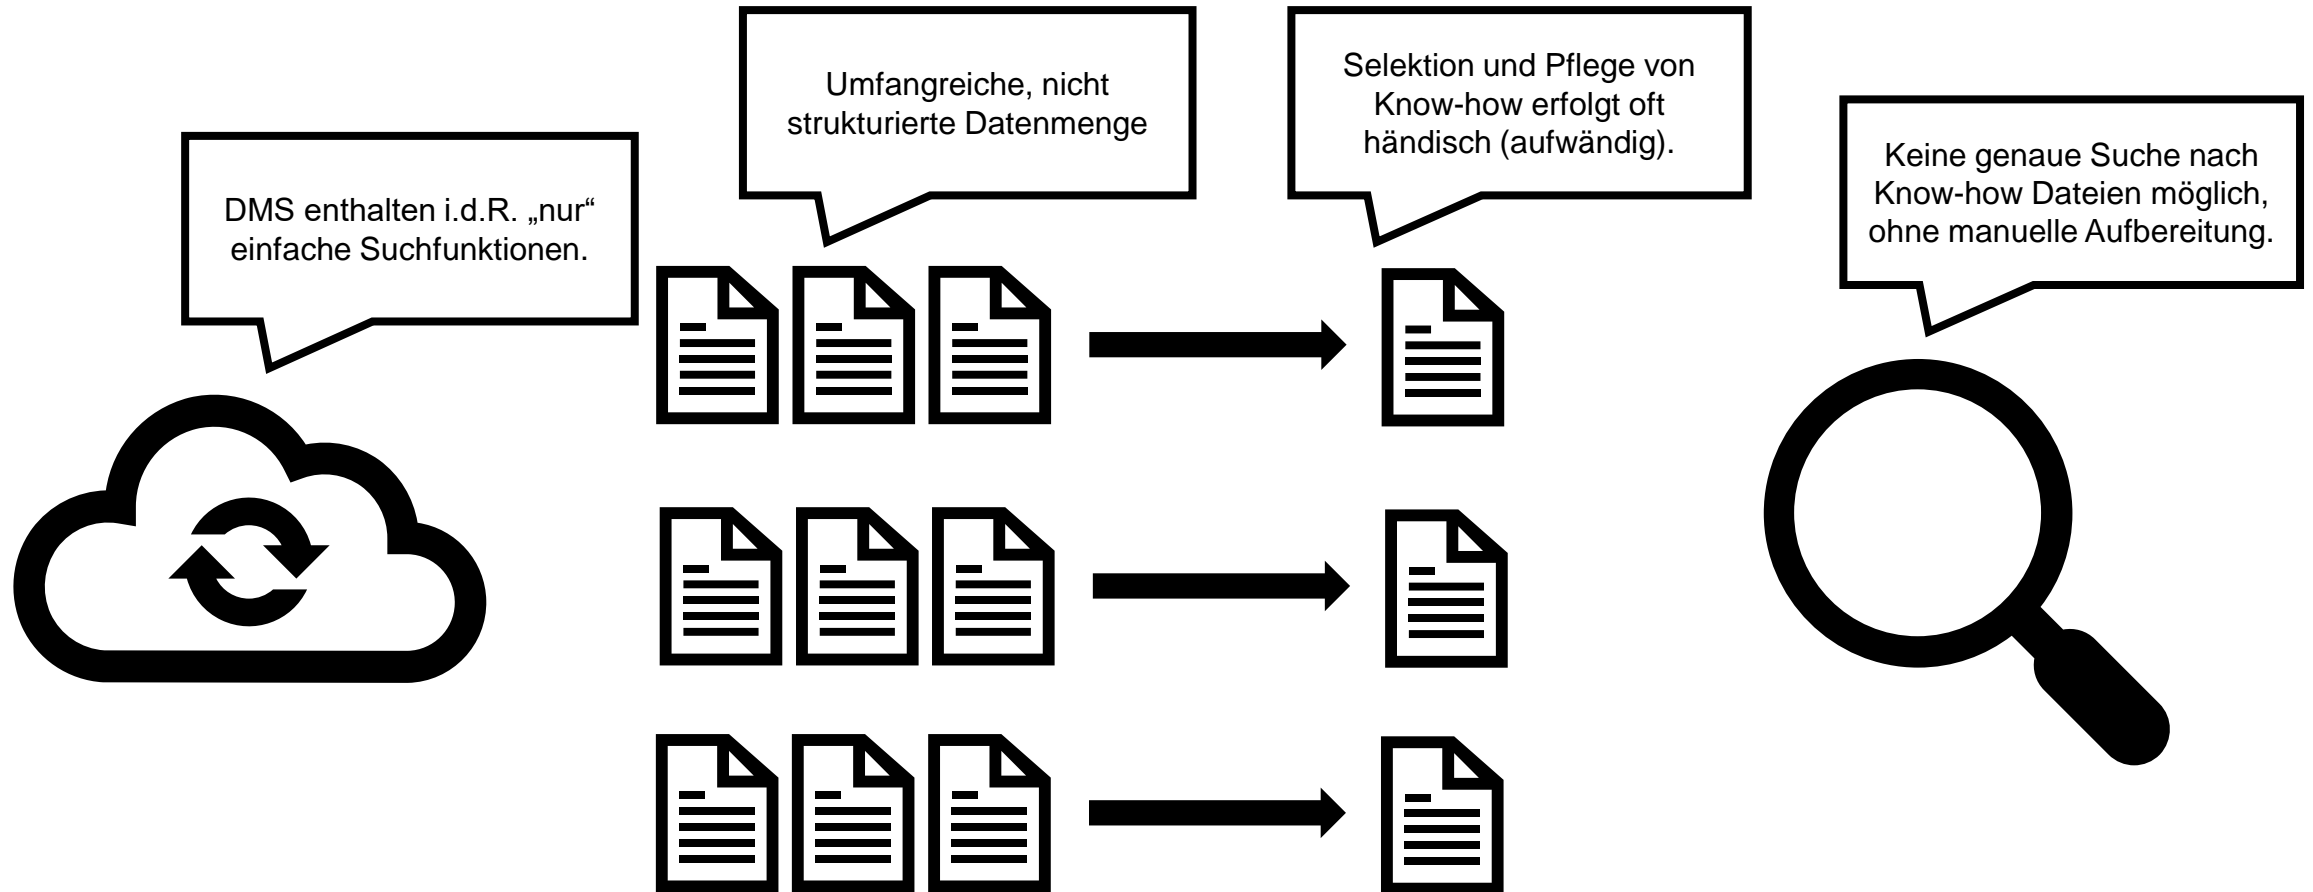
DMS enthalten i.d.R. „nur“ einfache Suchfunktionen.

Umfangreiche, nicht strukturierte Datenmenge

Selektion und Pflege von Know-how erfolgt oft händisch (aufwändig).

Keine genaue Suche nach Know-how Dateien möglich, ohne manuelle Aufbereitung.